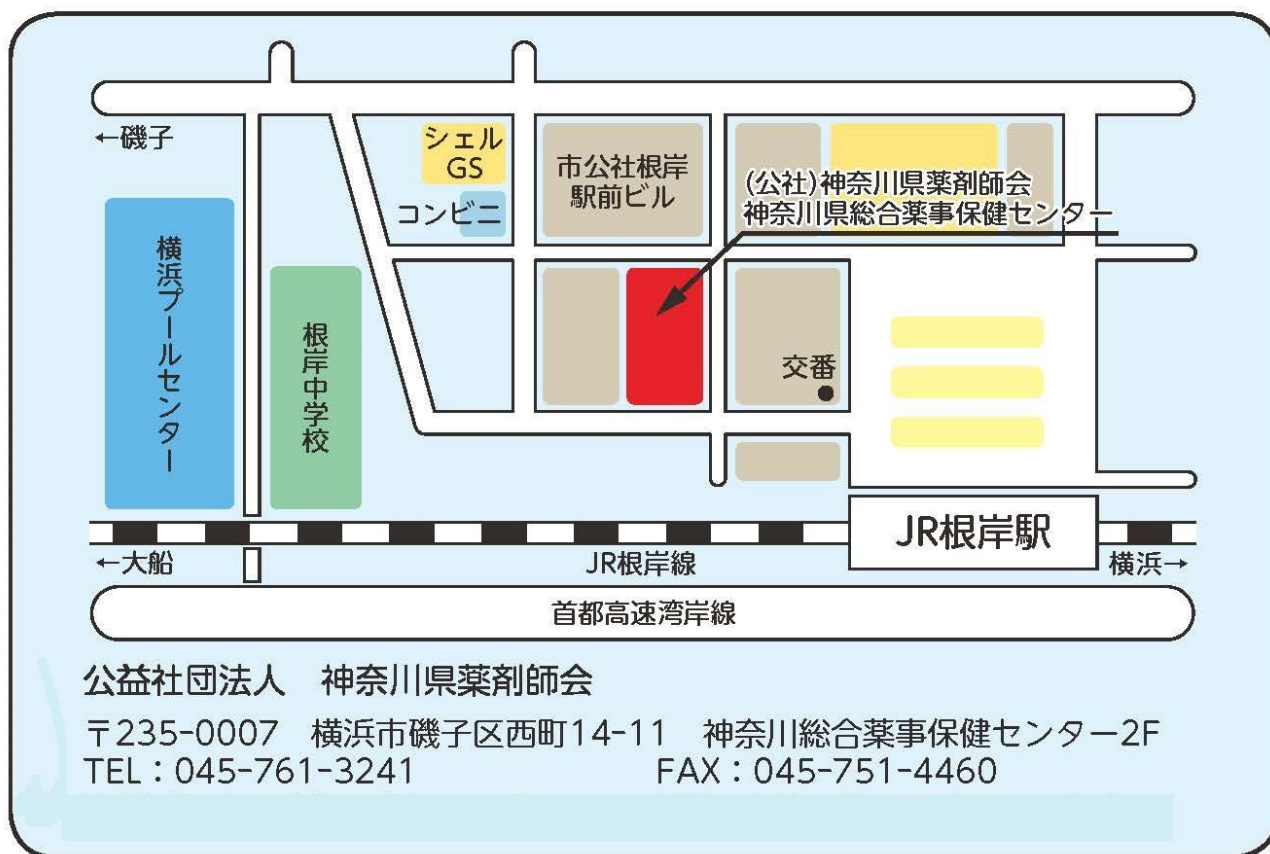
←磯子

シェル
GS

コンビニ

市公社根岸
駅前ビル

(公社)神奈川県薬剤師会
神奈川県総合薬事保健センター

横浜プールセンター

根岸中学校

交番

JR根岸駅

←大船

JR根岸線

横浜→

首都高速湾岸線

公益社団法人　神奈川県薬剤師会

〒235-0007　横浜市磯子区西町14-11　神奈川総合薬事保健センター2F
TEL：045-761-3241　FAX：045-751-4460